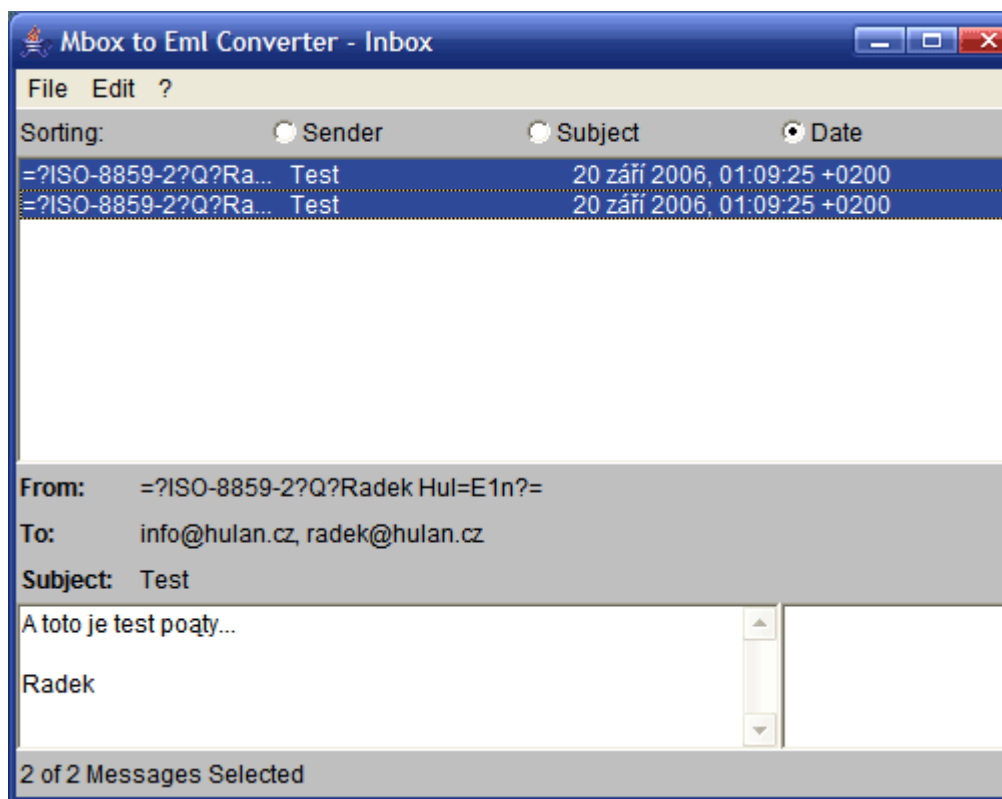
Mbox to Eml Converter - Inbox

File Edit ?

Sorting: Sender Subject Date

| | | |
|---|---|---|
| =?ISO-8859-2?Q?Ra... | Test | 20 září 2006, 01:09:25 +0200 |
| =?ISO-8859-2?Q?Ra... | Test | 20 září 2006, 01:09:25 +0200 |

From: =?ISO-8859-2?Q?Radek Hul=E1n?=

To: info@hulan.cz, radek@hulan.cz

Subject: Test

A toto je test poąty...

Radek

2 of 2 Messages Selected